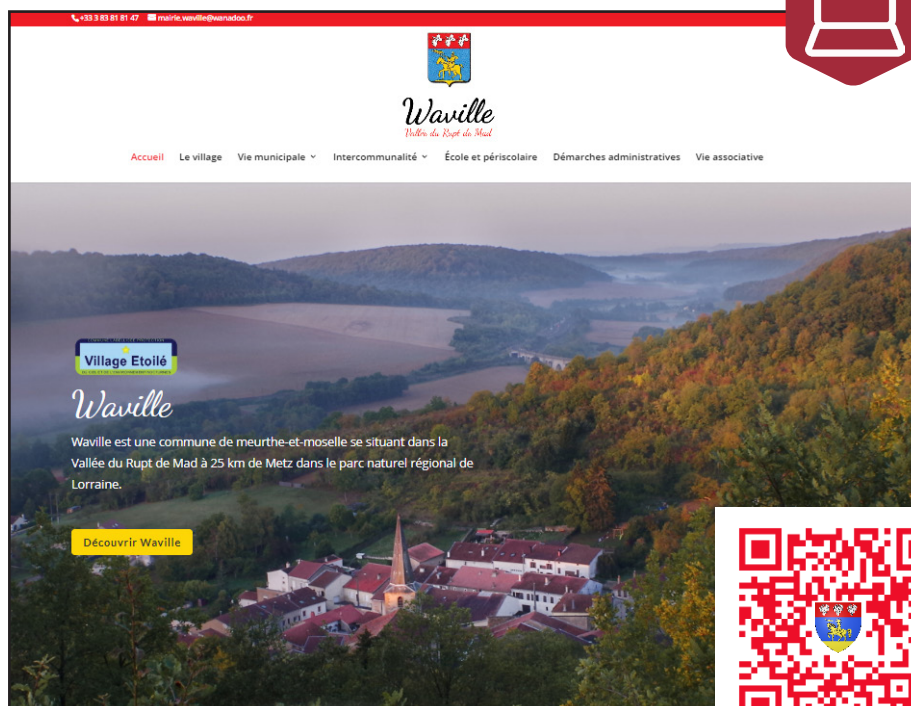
+33 3 83 81 81 47 mairie.waville@wanadoo.fr

Waville
Vallée du Rupt de Mad

Accueil Le village Vie municipale Intercommunalité École et périscolaire Démarches administratives Vie associative

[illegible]
Village Etoilé
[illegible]

Waville

Waville est une commune de meurthe-et-moselle se situant dans la Vallée du Rupt de Mad à 25 km de Metz dans le parc naturel régional de Lorraine.

Découvrir Waville